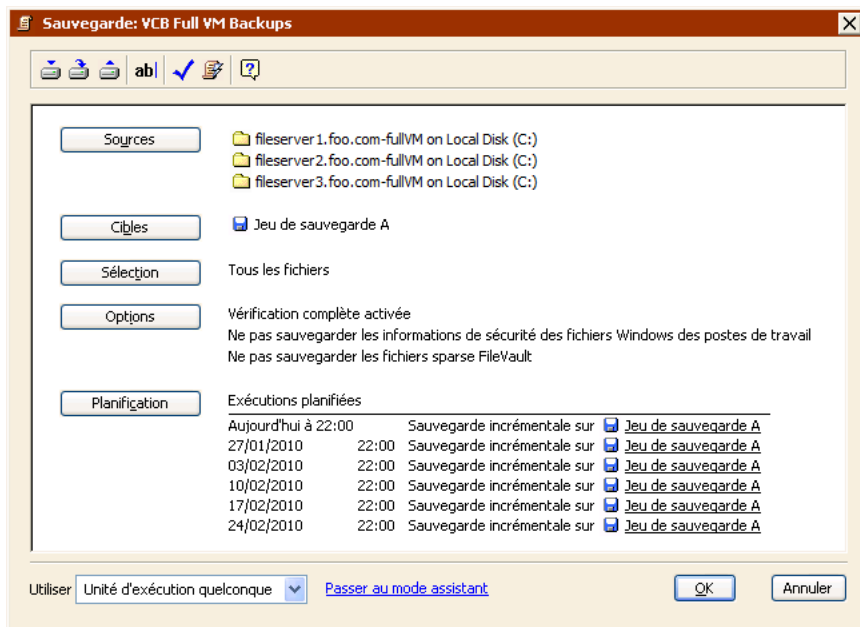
Sauvegarde: VCB Full VM Backups

ab|

Sources
fileserver1.foo.com-fullVM on Local Disk (C:)
fileserver2.foo.com-fullVM on Local Disk (C:)
fileserver3.foo.com-fullVM on Local Disk (C:)

Cibles
Jeu de sauvegarde A

Sélection
Tous les fichiers

Options
Vérification complète activée
Ne pas sauvegarder les informations de sécurité des fichiers Windows des postes de travail
Ne pas sauvegarder les fichiers sparse FileVault

Planification
Exécutions planifiées

| | | | |
|---|---|---|---|
| Aujourd'hui à 22:00 | | Sauvegarde incrémentale sur | Jeu de sauvegarde A |
| 27/01/2010 | 22:00 | Sauvegarde incrémentale sur | Jeu de sauvegarde A |
| 03/02/2010 | 22:00 | Sauvegarde incrémentale sur | Jeu de sauvegarde A |
| 10/02/2010 | 22:00 | Sauvegarde incrémentale sur | Jeu de sauvegarde A |
| 17/02/2010 | 22:00 | Sauvegarde incrémentale sur | Jeu de sauvegarde A |
| 24/02/2010 | 22:00 | Sauvegarde incrémentale sur | Jeu de sauvegarde A |

Utiliser Unité d'exécution quelconque
Passer au mode assistant
OK
Annuler